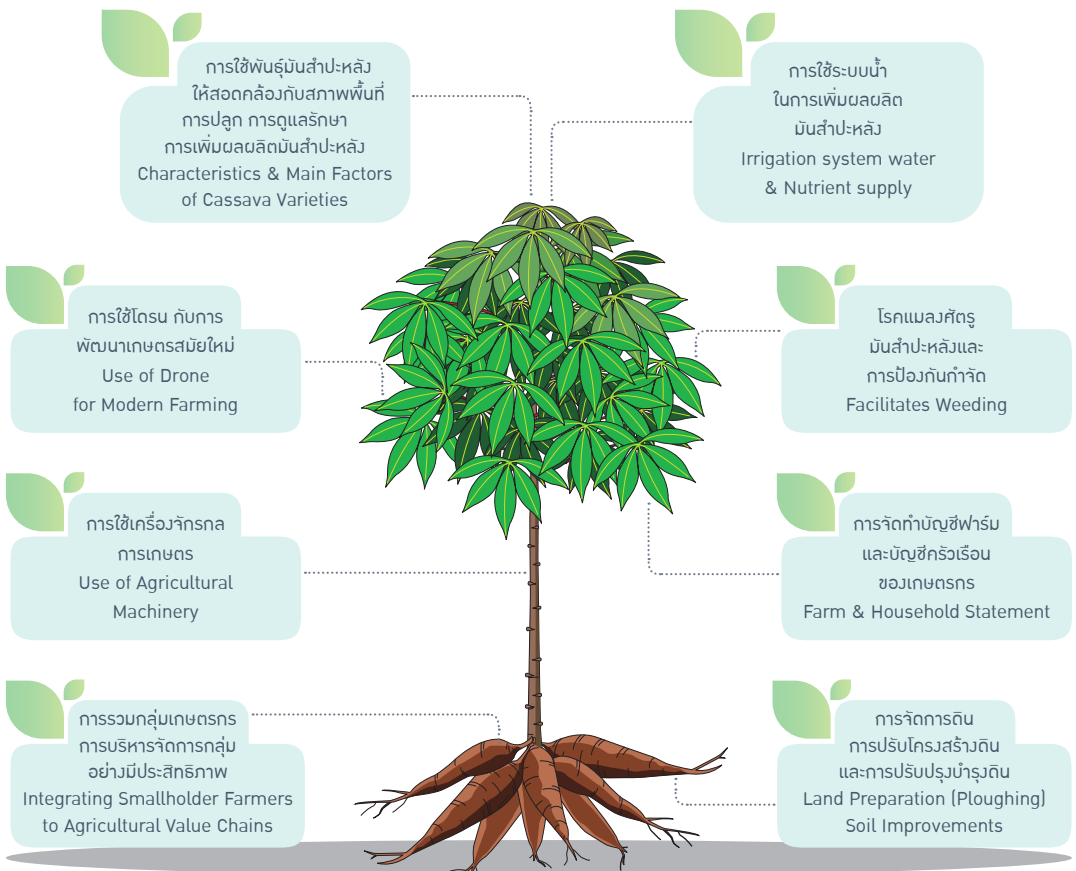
การใช้พันธุ์มันสำปะหลัง
ให้สอดคล้องกับสภาพพื้นที่
การปลูก การดูแลรักษา
การเพิ่มผลผลิตมันสำปะหลัง
Characteristics & Main Factors
of Cassava Varieties

การใช้ระบบน้ำ
ในการเพิ่มผลผลิต
มันสำปะหลัง
Irrigation system water
& Nutrient supply

การใช้โดรน กับการ
พัฒนาเกษตรสมัยใหม่
Use of Drone
for Modern Farming

โรคแมลงศัตรู
มันสำปะหลังและ
การป้องกันกำจัด
Facilitates Weeding

การใช้เครื่องจักรกล
การเกษตร
Use of Agricultural
Machinery

การจัดทำบัญชีฟาร์ม
และบัญชีครัวเรือน
ของเกษตรกร
Farm & Household Statement

การรวมกลุ่มเกษตรกร
การบริหารจัดการกลุ่ม
อย่างมีประสิทธิภาพ
Integrating Smallholder Farmers
to Agricultural Value Chains

การจัดการดิน
การปรับโครงสร้างดิน
และการปรับปรุงบำรุงดิน
Land Preparation (Ploughing)
Soil Improvements